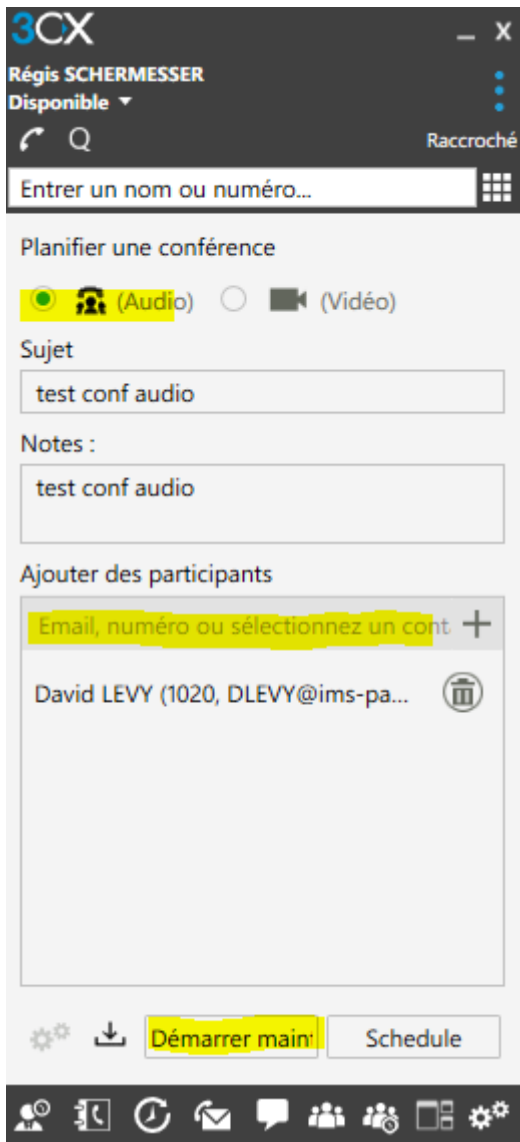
3CX
_ X
Régis SCHERMESSER
Disponible ▾
Raccroché
Entrer un nom ou numéro...

Planifier une conférence
(Audio) (Vidéo)
Sujet
test conf audio
Notes :
test conf audio
Ajouter des participants
Email, numéro ou sélectionnez un cont +
David LEVY (1020, DLEVY@ims-pa...

Démarrer main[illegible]
Schedule